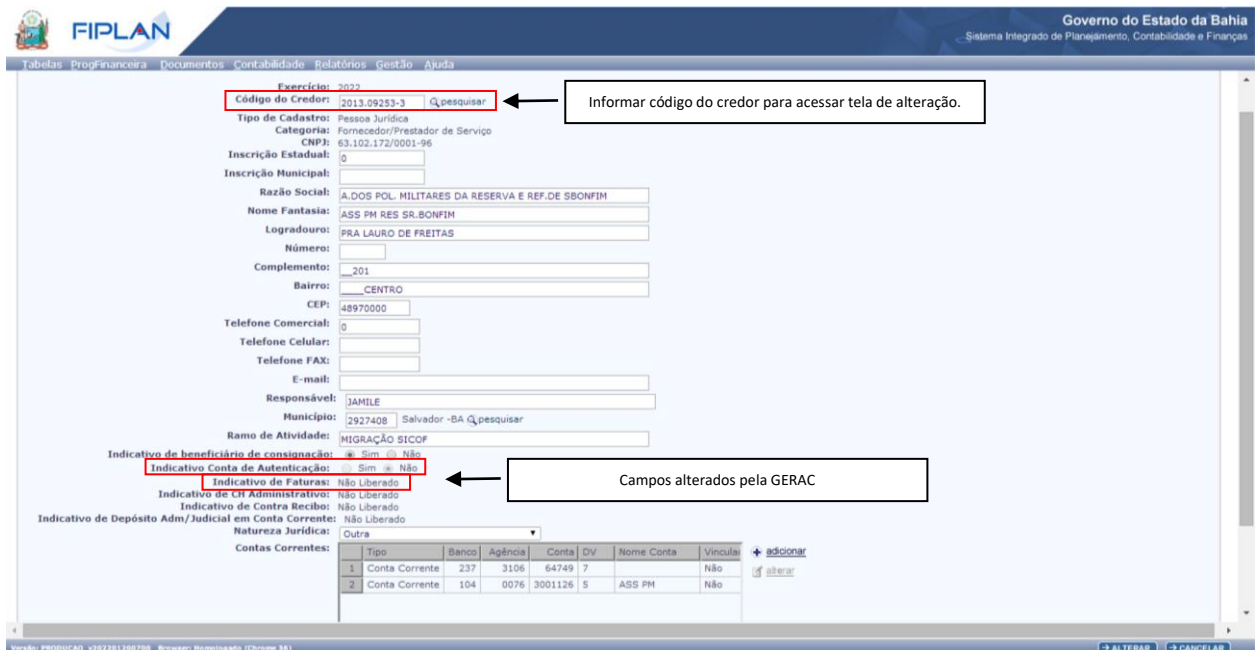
FIPLAN

Governo do Estado da Bahia
Sistema Integrado de Planejamento, Contabilidade e Finanças

Tabelas ProgFinanceira Documentos Contabilidade Relatórios Gestão Ajuda

Exercício: 2022
Código do Credor: 2013.09253-3 pesquisar

Informar código do credor para acessar tela de alteração.

Tipo de Cadastro: Pessoa Jurídica
Categoria: Fornecedor/Prestador de Serviço
CNPJ: 63.102.172/0001-96
Inscrição Estadual: 0
Inscrição Municipal:
Razão Social: A.DOS POL. MILITARES DA RESERVA E REF.DE SBONFIM
Nome Fantasia: ASS PM RES SR.BONFIM
Logradouro: PRA LAURO DE FREITAS
Número:
Complemento: __201
Bairro: ____CENTRO
CEP: 48970000
Telefone Comercial: 0
Telefone Celular:
Telefone FAX:
E-mail:
Responsável: JAMILE
Município: 2927408 Salvador -BA pesquisar
Ramo de Atividade: MIGRAÇÃO SICOF
Indicativo de beneficiário de consignação: Sim Não
Indicativo Conta de Autenticação: Sim Não
Indicativo de Faturas: Não Liberado

Campos alterados pela GERAC

Indicativo de CH Administrativo: Não Liberado
Indicativo de Contra Recibo: Não Liberado
Indicativo de Depósito Adm/Judicial em Conta Corrente: Não Liberado
Natureza Jurídica: Outra
Contas Correntes:

| | Tipo | Banco | Agência | Conta | DV | Nome Conta | Vincula |
|---|---|---|---|---|---|---|---|
| 1 | Conta Corrente | 237 | 3106 | 64749 | 7 | | Não |
| 2 | Conta Corrente | 104 | 0076 | 3001126 | 5 | ASS PM | Não |

adicionar
alterar

Versão: PRODUCAO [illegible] Browser: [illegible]

ALTERAR CANCELAR